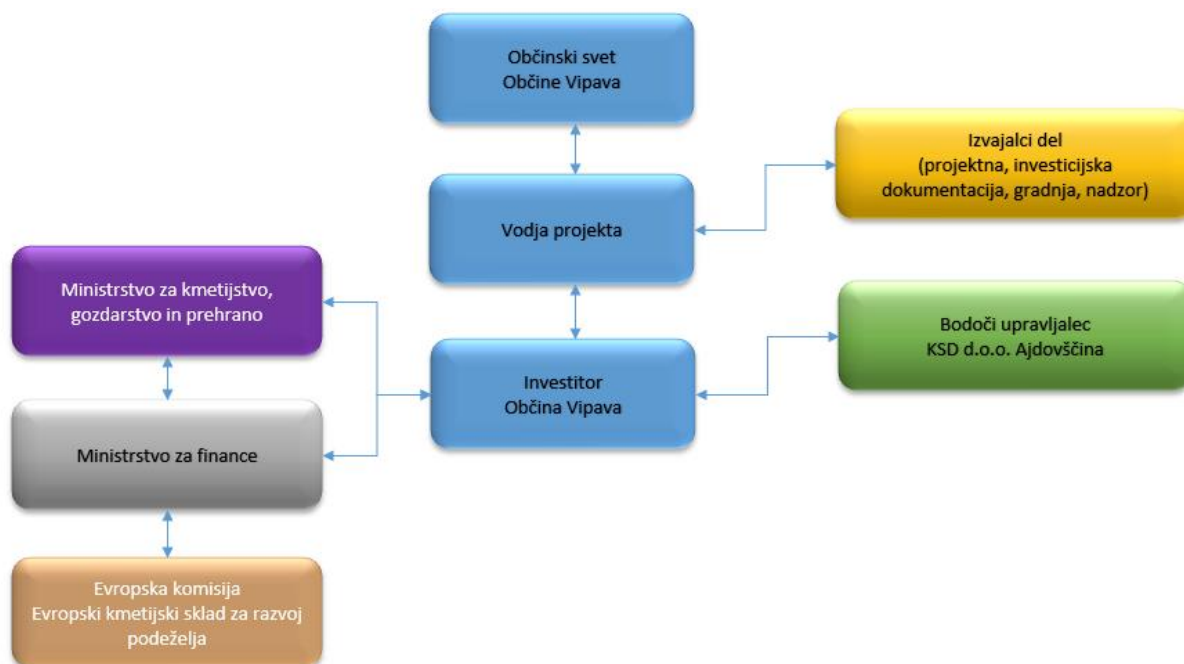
Občinski svet
Občine Vipava

Izvajalci del
(projektna, investicijska dokumentacija, gradnja, nadzor)

Vodja projekta

Ministrstvo za kmetijstvo, gozdarstvo in prehrano

Bodoči upravljalec
KSD d.o.o. Ajdovščina

Investitor
Občina Vipava

Ministrstvo za finance

Evropska komisija
Evropski kmetijski sklad za razvoj podeželja